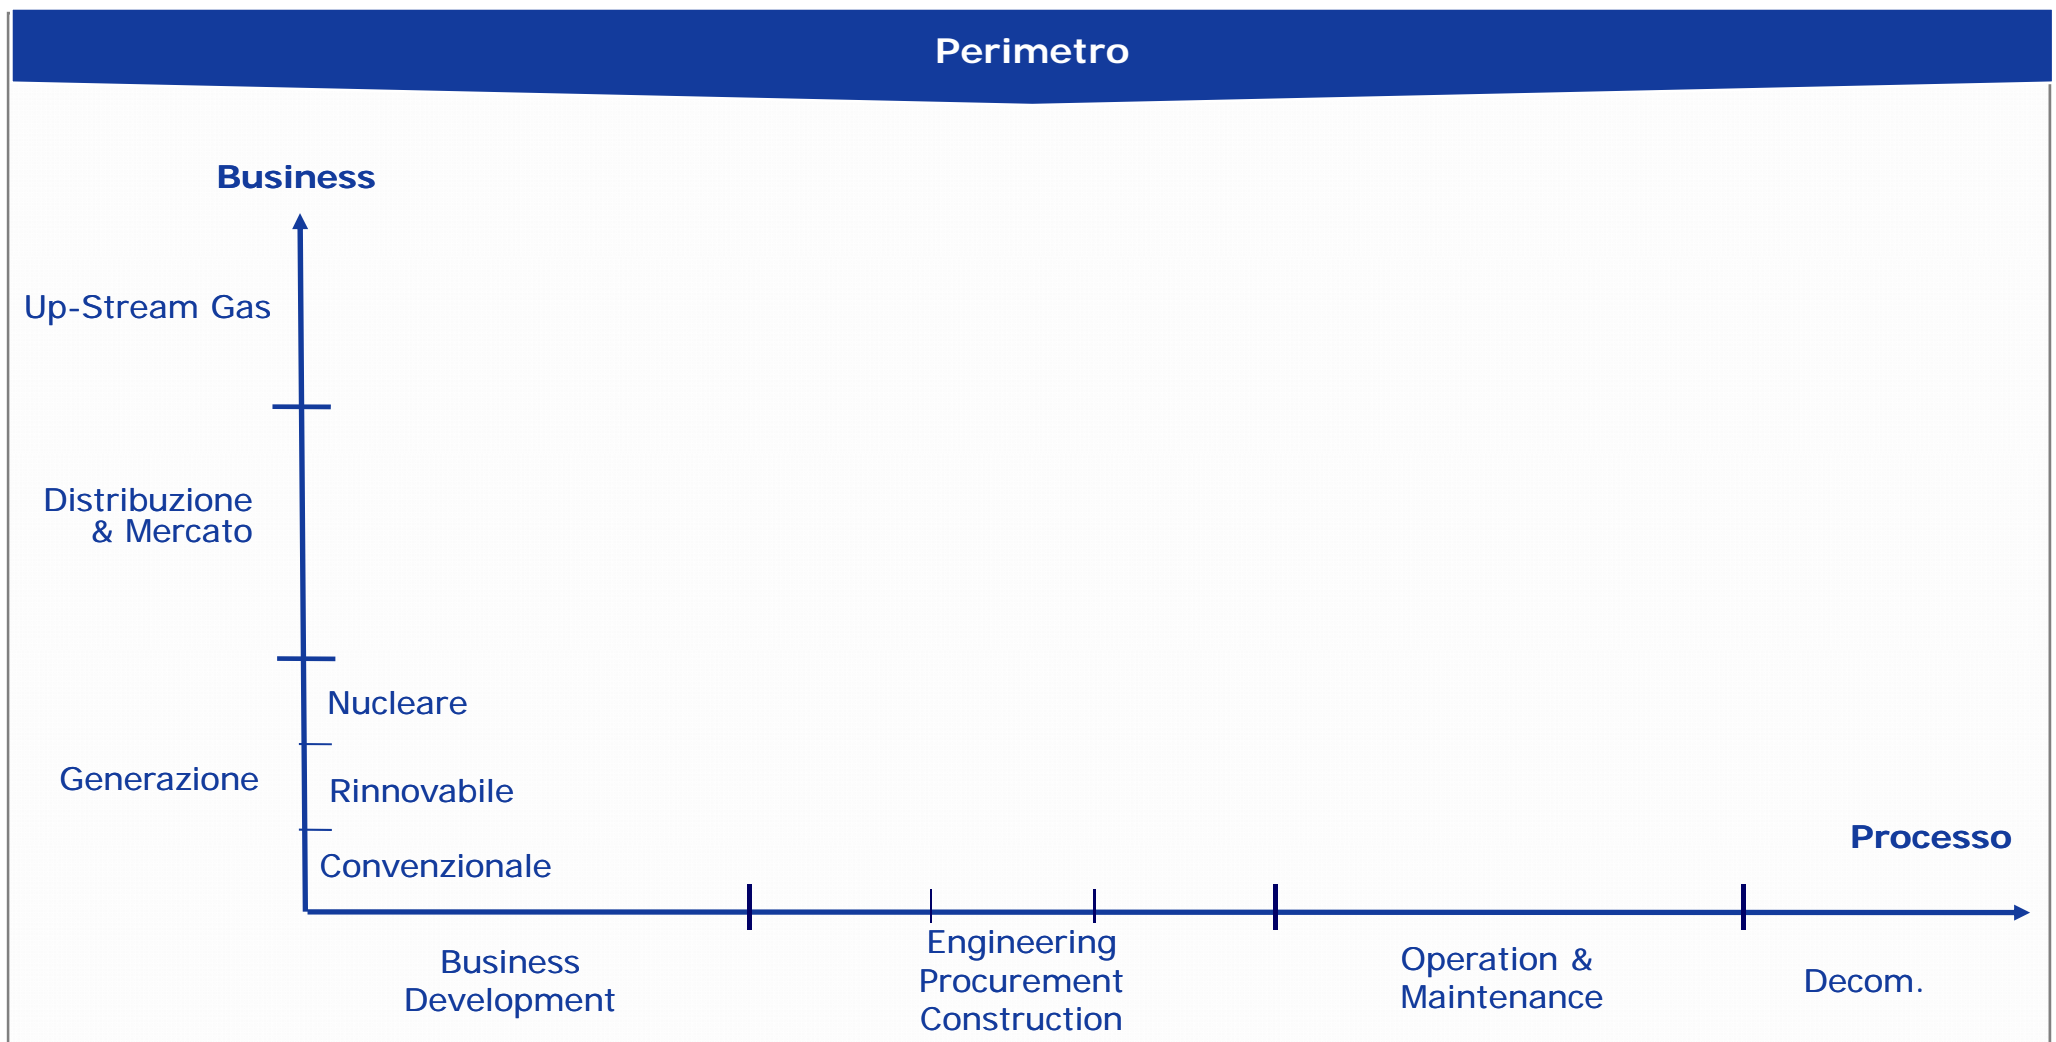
Perimetro

Business

Up-Stream Gas

Distribuzione & Mercato

Nucleare

Generazione

Rinnovabile

Convenzionale

Processo

Business Development

Engineering Procurement Construction

Operation & Maintenance

Decom.